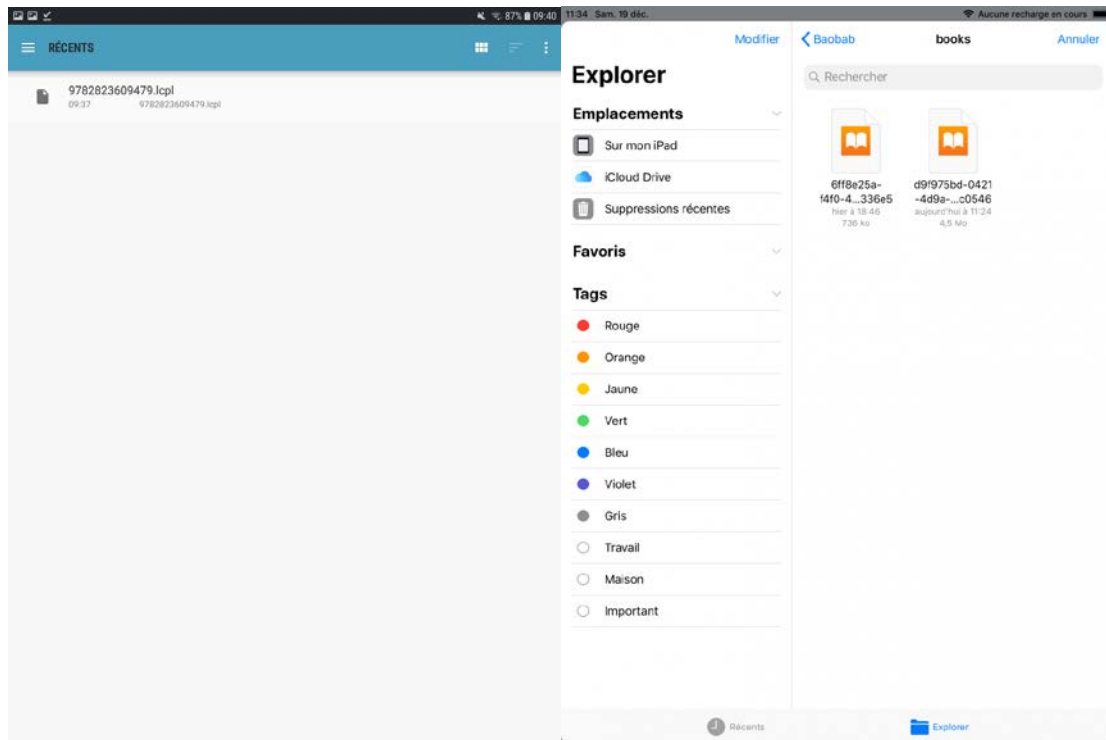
87% 09:40

RÉCENTS

9782823609479.lcpl
09:37 9782823609479.lcpl

11:34 Sam. 19 déc.

Aucune recharge en cours

Modifier

Explorer

Emplacements

Sur mon iPad

iCloud Drive

Suppressions récentes

Favoris

Tags

Rouge

Orange

Jaune

Vert

Bleu

Violet

Gris

Travail

Maison

Important

Baobab

books

Annuler

Rechercher

6ff8e25a-f4f0-4...336e5
hier à 18:46
736 ko

d9f975bd-0421-4d9a-...c0546
aujourd'hui à 11:24
4,5 Mo

Récents

Explorer